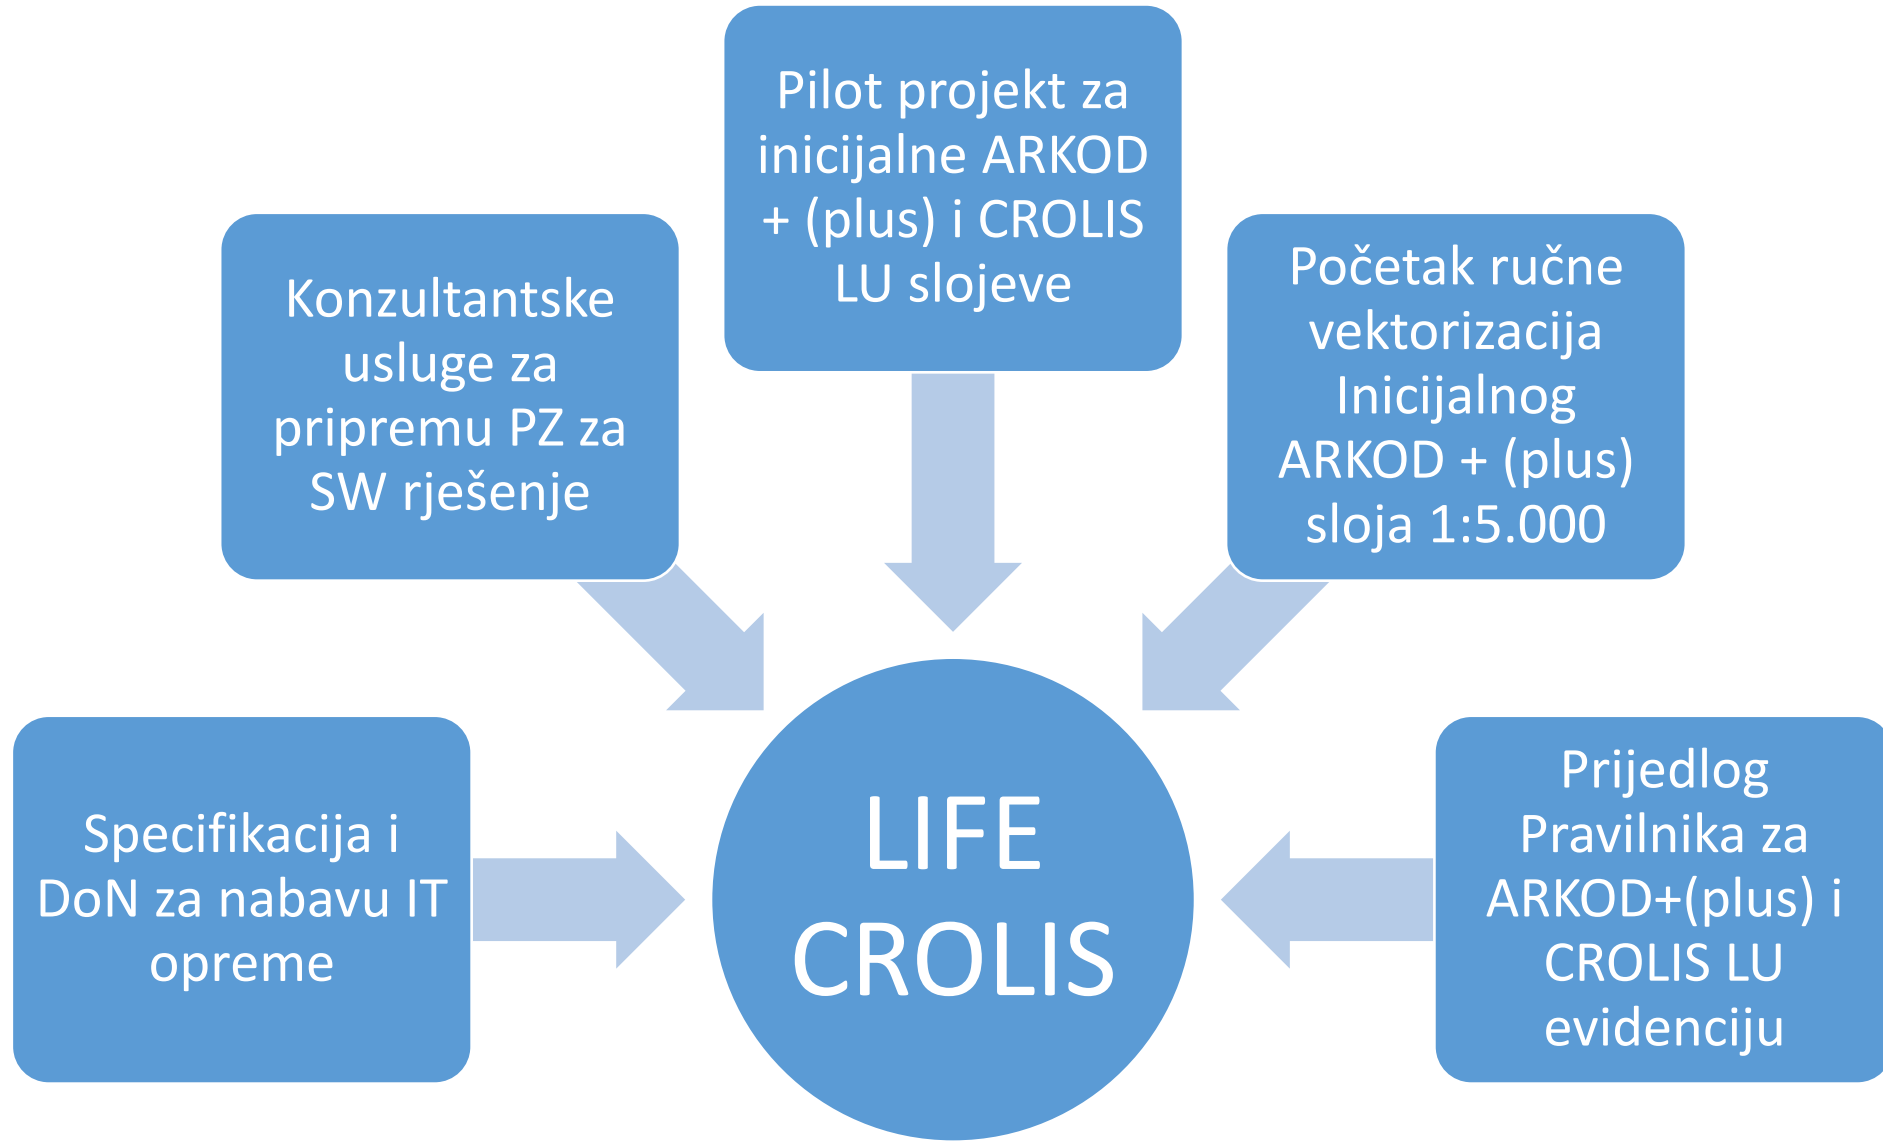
Pilot projekt za inicijalne ARKOD + (plus) i CROLIS LU slojeve

Konzultantske usluge za pripremu PZ za SW rješenje

Početak ručne vektorizacija Inicijalnog ARKOD + (plus) sloja 1:5.000

Specifikacija i DoN za nabavu IT opreme

LIFE CROLIS

Prijedlog Pravilnika za ARKOD+(plus) i CROLIS LU evidenciju